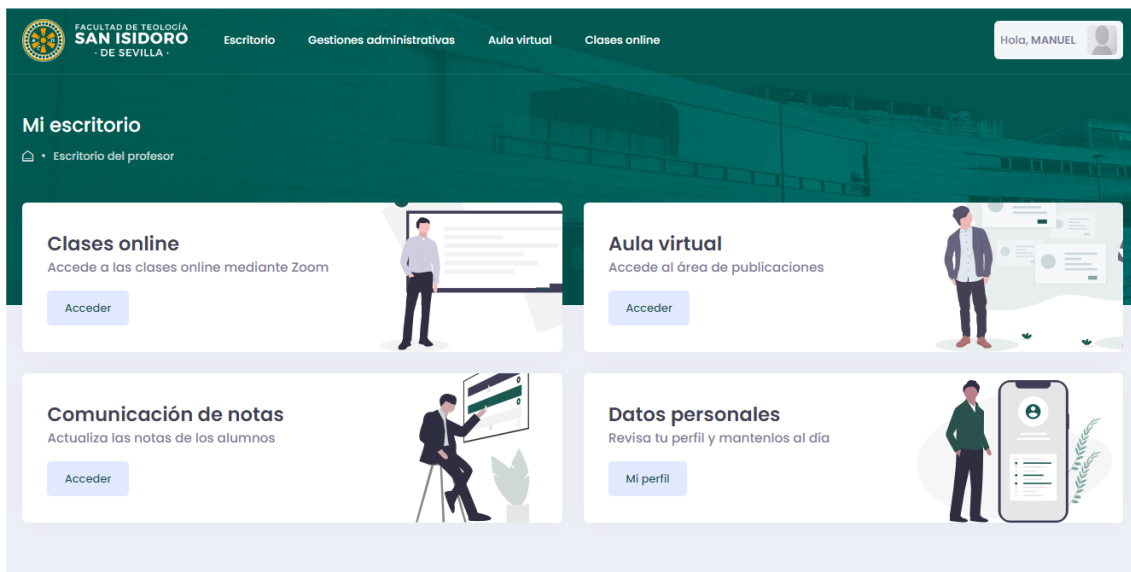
FACULTAD DE TEOLOGÍA
SAN ISIDORO
· DE SEVILLA ·

Escritorio Gestiones administrativas Aula virtual Clases online

Hola, MANUEL

Mi escritorio

Escritorio del profesor

Clases online
Accede a las clases online mediante Zoom
Acceder

Aula virtual
Accede al área de publicaciones
Acceder

Comunicación de notas
Actualiza las notas de los alumnos
Acceder

Datos personales
Revisa tu perfil y mantenlos al día
Mi perfil